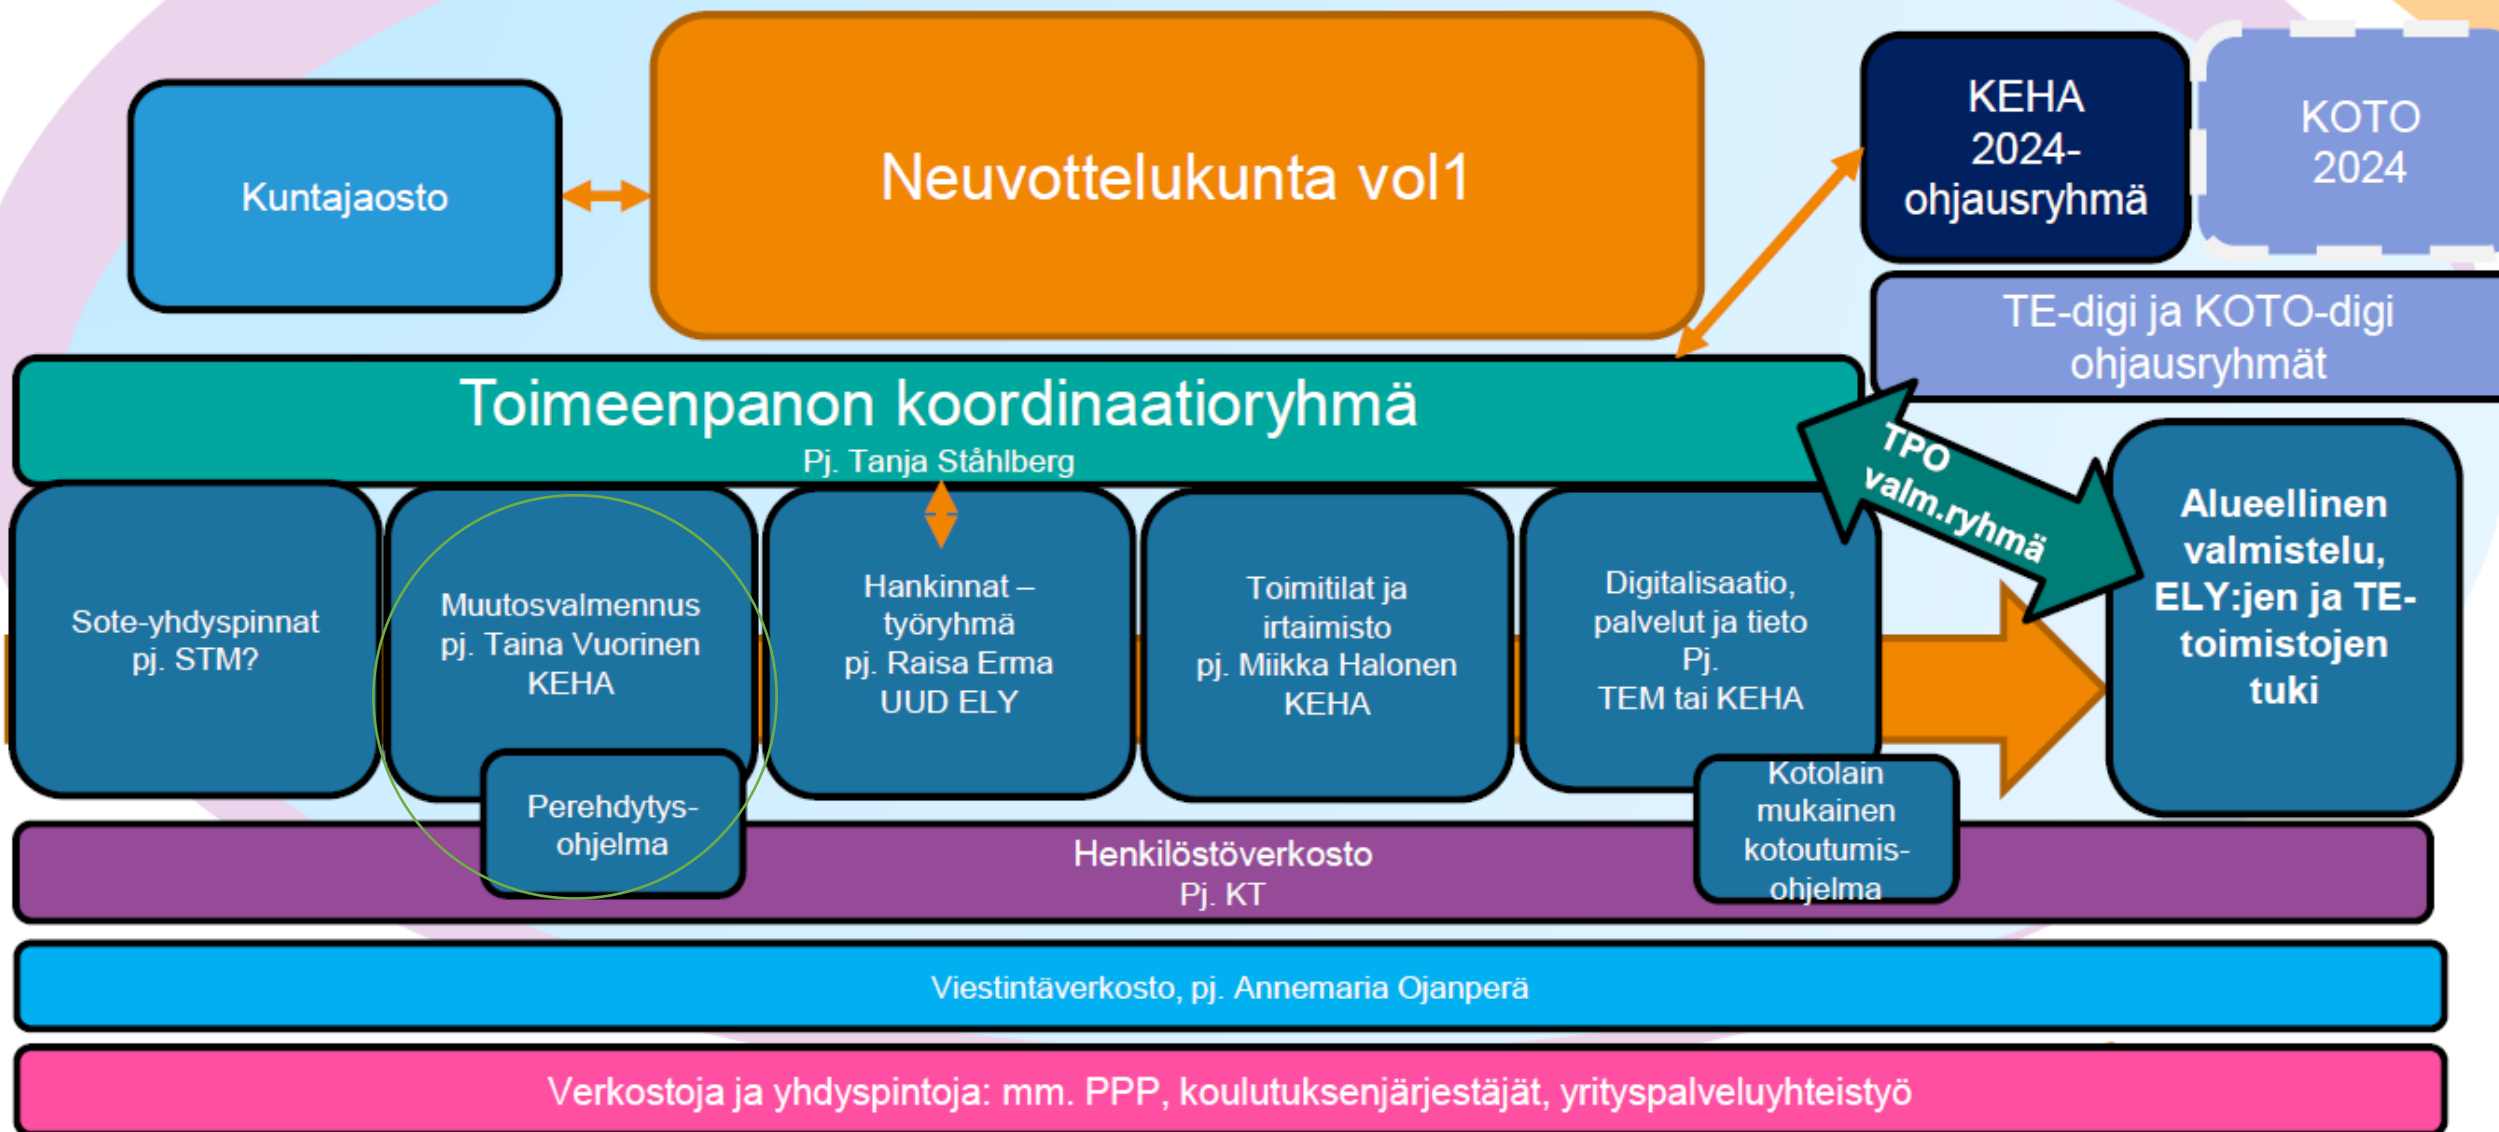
Kuntajaosto

Neuvottelukunta vol1

KEHA 2024- ohjausryhmä

KOTO 2024

TE-digi ja KOTO-digi ohjausryhmät

Toimeenpanon koordinaatioryhmä
Pj. Tanja Ståhlberg

TPO valm.ryhmä

Sote-yhdyspinnat pj. STM?

Muutosvalmennus pj. Taina Vuorinen KEHA

Perehdytys-ohjelma

Hankinnat – työryhmä pj. Raisa Erma UUD ELY

Toimitilat ja irtaimisto pj. Miikka Halonen KEHA

Digitalisaatio, palvelut ja tieto Pj. TEM tai KEHA

Kotolain mukainen kotoutumis-ohjelma

Alueellinen valmistelu, ELY:jen ja TE-toimistojen tuki

Henkilöstöverkosto
Pj. KT

Viestintäverkosto, pj. Annemaria Ojanperä

Verkostoja ja yhdyspintoja: mm. PPP, koulutuksenjärjestäjät, yrityspalveluyhteistyö